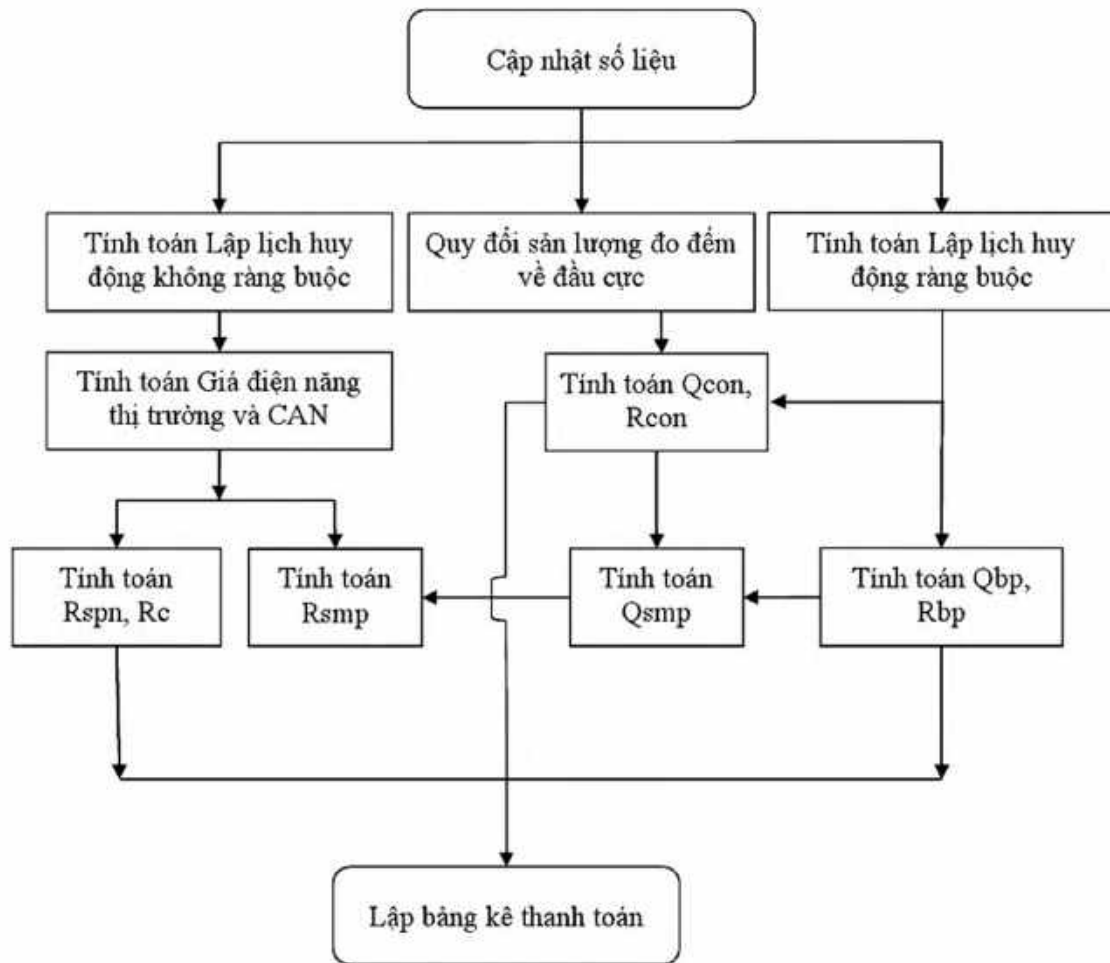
Cập nhật số liệu

Tính toán Lập lịch huy động không ràng buộc

Quy đổi sản lượng đo đếm về đầu cực

Tính toán Lập lịch huy động ràng buộc

Tính toán Giá điện năng thị trường và CAN

Tính toán Qcon, Rcon

Tính toán Rspn, Rc

Tính toán Rsmp

Tính toán Qsmp

Tính toán Qbp, Rbp

Lập bảng kê thanh toán